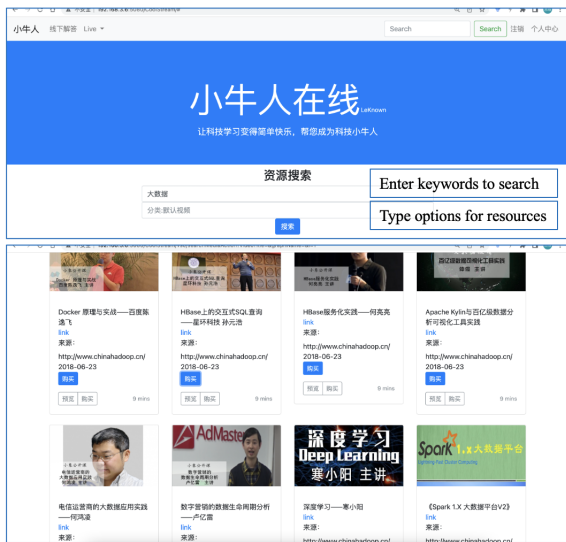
小牛人 线下解答 Live ▾

Search Search 注销 个人中心

小牛人在线 LeKnown

让科技学习变得简单快乐，帮您成为科技小牛人

资源搜索

大数据

分类:默认视频

搜索

Enter keywords to search

Type options for resources

Docker 原理与实战——百度陈逸飞
link
来源:
http://www.chinahadoop.cn/
2018-06-23
购买
预览 购买 9 mins

HBase上的交互式SQL查询——星环科技 孙元浩
link
来源:
http://www.chinahadoop.cn/
2018-06-23
购买
预览 购买 9 mins

HBase服务化实践——何亮亮
link
来源:
http://www.chinahadoop.cn/
2018-06-23
购买
预览 购买 8 mins

Apache Kylin与百亿级数据分析可视化工具实践
link
来源:
http://www.chinahadoop.cn/
2018-06-23
购买
预览 购买 9 mins

电信运营商的大数据应用实践——何鸿凌
link
来源:

数字营销的数据生命周期分析——卢亿雷
link
来源:

AdMaster

深度学习 Deep Learning 寒小阳 主讲

深度学习——寒小阳
link
来源:

Spark 1.X 大数据平台

《Spark 1.X 大数据平台V2》
link
来源: